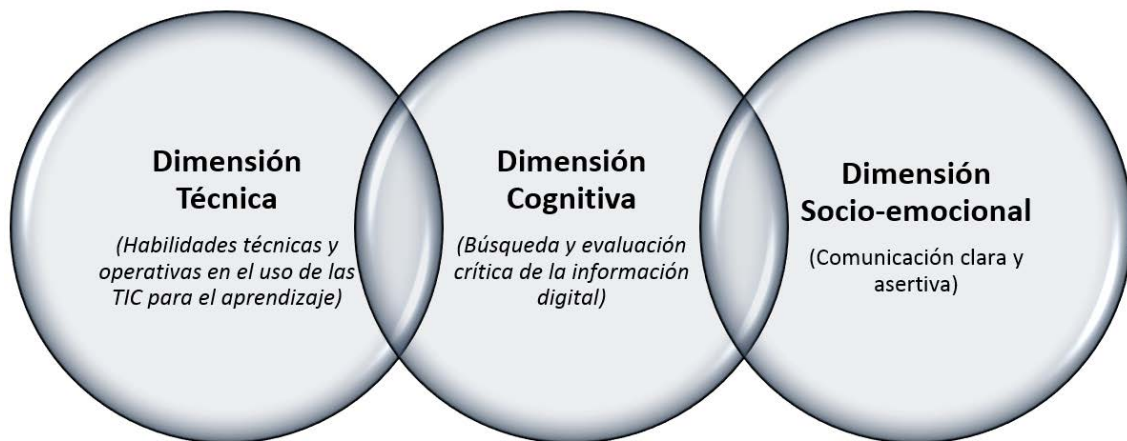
Dimensión Técnica

(Habilidades técnicas y operativas en el uso de las TIC para el aprendizaje)

Dimensión Cognitiva

(Búsqueda y evaluación crítica de la información digital)

Dimensión Socio-emocional

(Comunicación clara y asertiva)